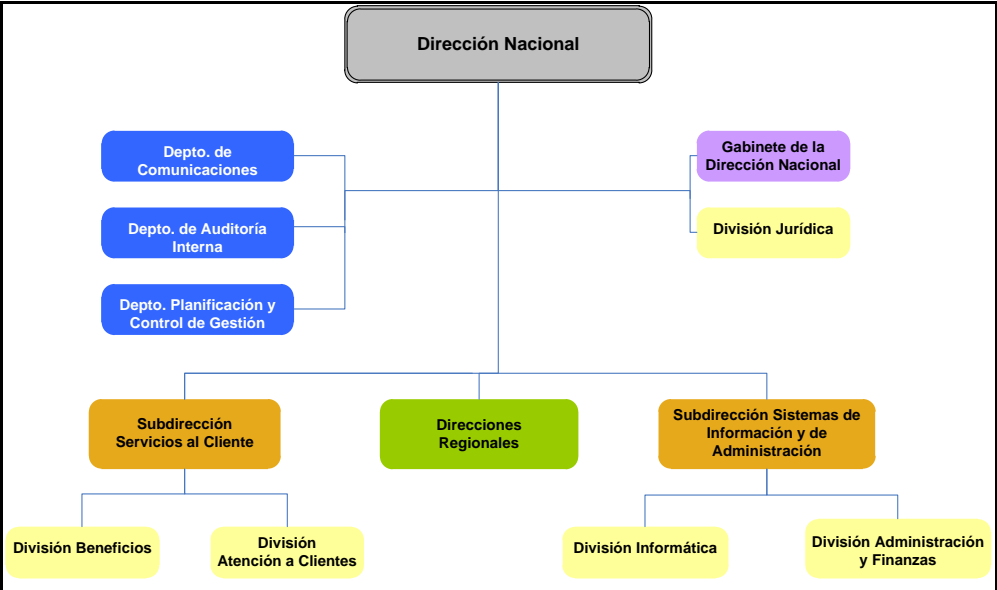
Dirección Nacional

Depto. de Comunicaciones

Depto. de Auditoría Interna

Depto. Planificación y Control de Gestión

Gabinete de la Dirección Nacional

División Jurídica

Subdirección Servicios al Cliente

Direcciones Regionales

Subdirección Sistemas de Información y de Administración

División Beneficios

División Atención a Clientes

División Informática

División Administración y Finanzas